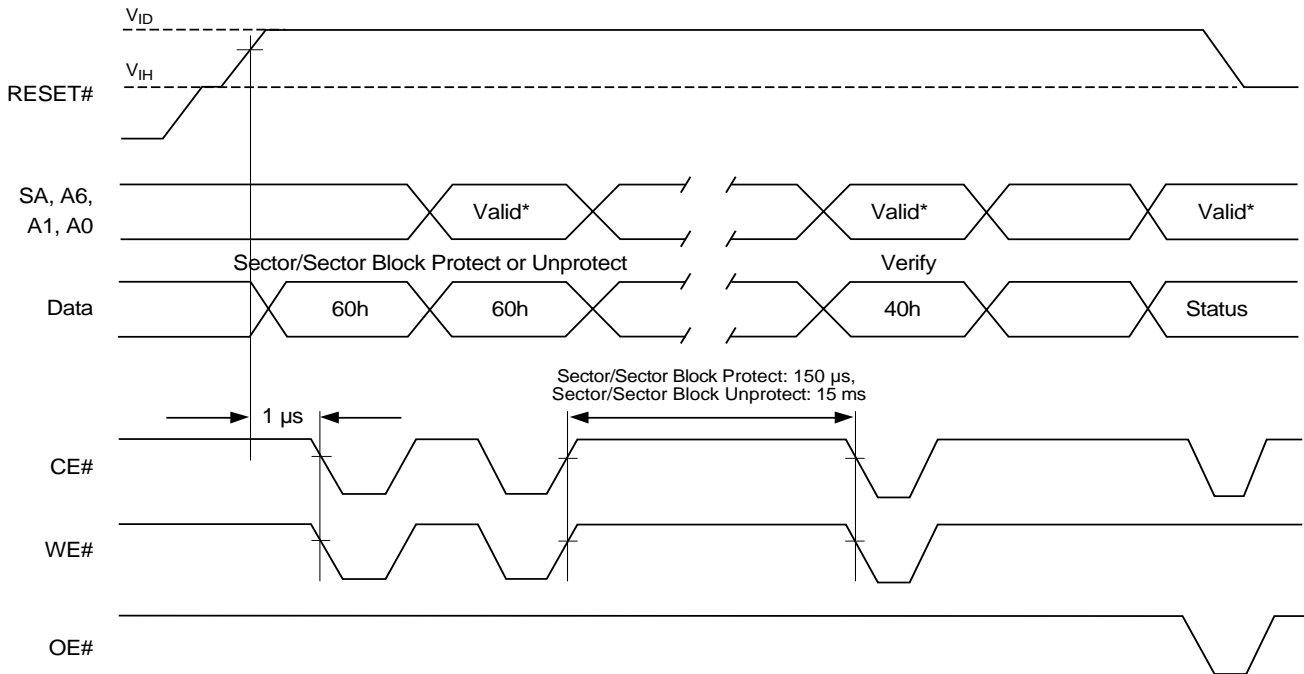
$V_{ID}$

$V_{IH}$

RESET#

SA, A6, A1, A0

Valid*

Valid*

Valid*

Sector/Sector Block Protect or Unprotect

Verify

Data

60h

60h

40h

Status

Sector/Sector Block Protect: 150 µs, Sector/Sector Block Unprotect: 15 ms

1 µs

CE#

WE#

OE#